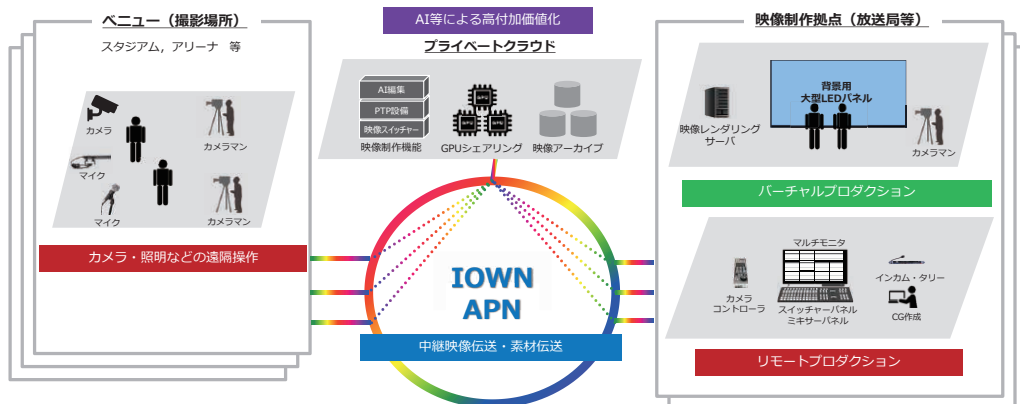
ベニュー（撮影場所）
スタジアム，アリーナ　等

カメラ
マイク
マイク
カメラマン
カメラマン

カメラ・照明などの遠隔操作

AI等による高付加価値化
プライベートクラウド
AI編集
PTP設備
映像スイッチャー
映像制作機能
GPU
GPU
GPU
GPUシェアリング
映像アーカイブ

IOWN
APN

中継映像伝送・素材伝送

映像制作拠点（放送局等）
背景用
大型LEDパネル
映像レンダリング
サーバ
カメラマン

バーチャルプロダクション

マルチモニタ
カメラ
コントローラ
スイッチャーパネル
ミキサーパネル
インカム・タリー
CG作成

リモートプロダクション